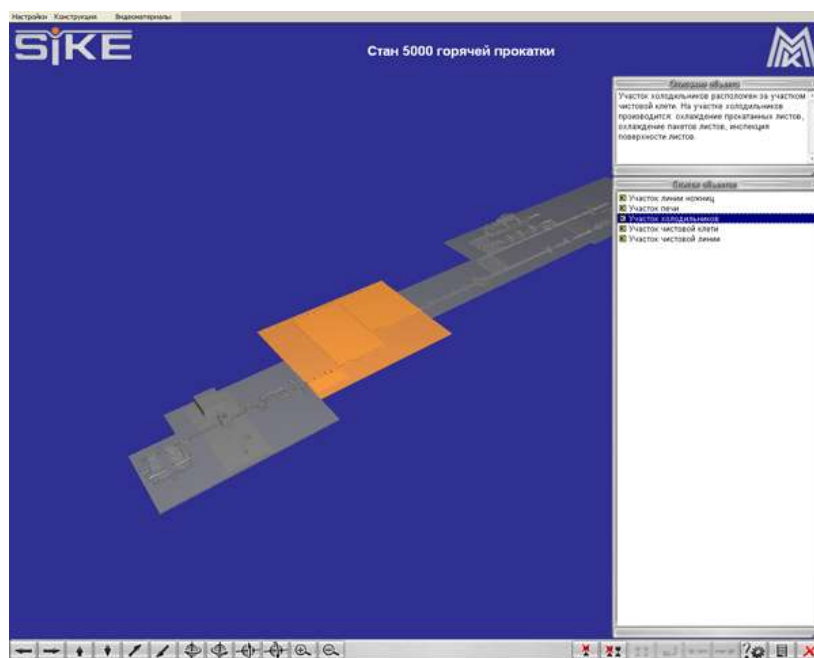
Настройки Конструкция Видеоматериалы

SIKE

Стан 5000 горячей прокатки

Описание объекта

Участок холодильников расположен за участком чистовой клети. На участке холодильников производится: охлаждение прокатанных листов, охлаждение пакетов листов, инспекция поверхности листов.

Список объектов

Участок линии ножниц
Участок печи
Участок холодильников
Участок чистовой клети
Участок чистовой линии